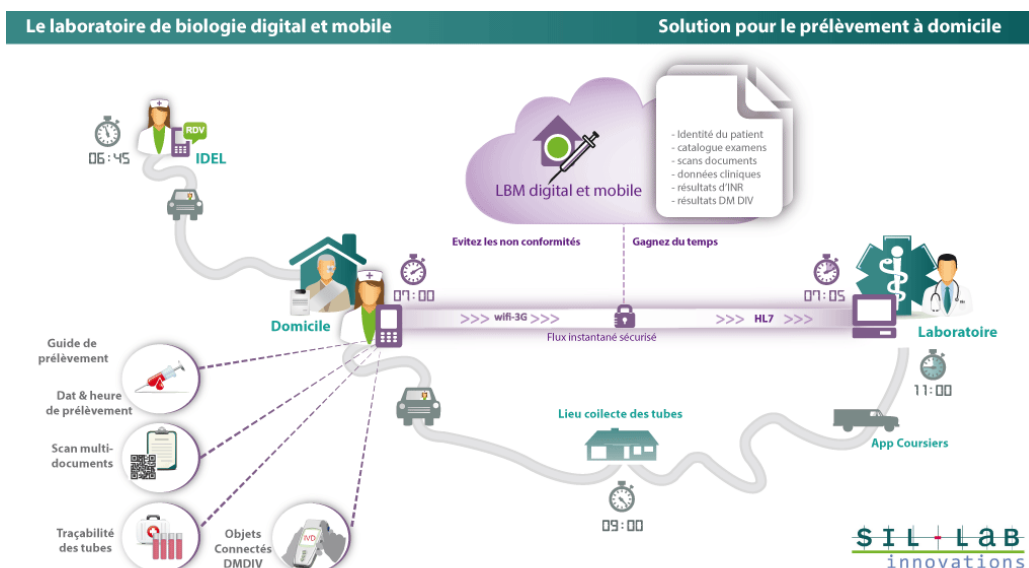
Le laboratoire de biologie digital et mobile

Solution pour le prélèvement à domicile

RDV

06:45

IDEL

LBM digital et mobile

- Identité du patient
- catalogue examens
- scans documents
- données cliniques
- résultats d'INR
- résultats DM DIV

Evitez les non conformités

Gagnez du temps

07:00

07:05

Domicile

>>> wifi-3G >>>

>>> HL7 >>>

Flux instantané sécurisé

Laboratoire

11:00

Guide de prélèvement

Dat & heure de prélèvement

Scan multi-documents

Traçabilité des tubes

Objets Connectés DMDIV

IVD

Lieu coilecte des tubes

09:00

App Coursiers

SIL-LAB innovations